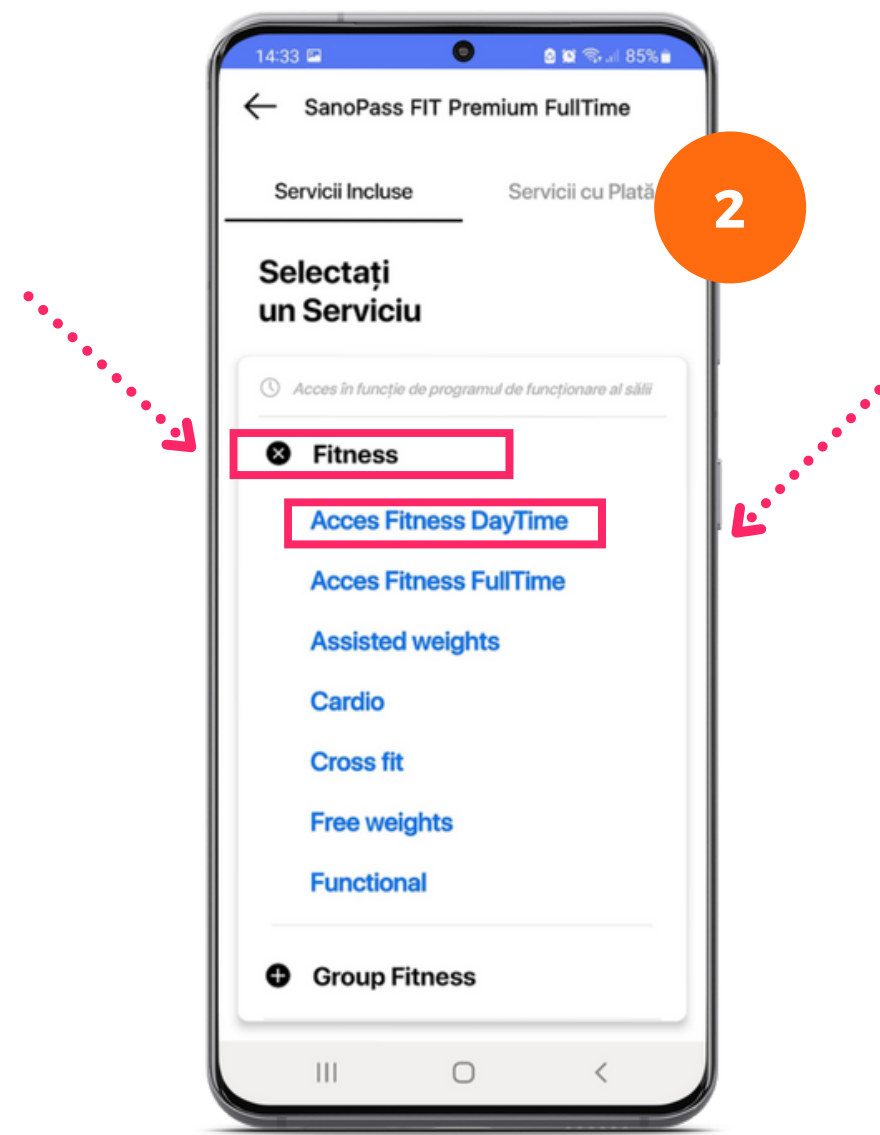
14:33 85%

SanoPass FIT Premium FullTime

Servicii Incluse

Servicii cu Plată

2

Selectați un Serviciu

Acces în funcție de programul de funcționare al sălii

Fitness

Acces Fitness DayTime

Acces Fitness FullTime

Assisted weights

Cardio

Cross fit

Free weights

Functional

Group Fitness